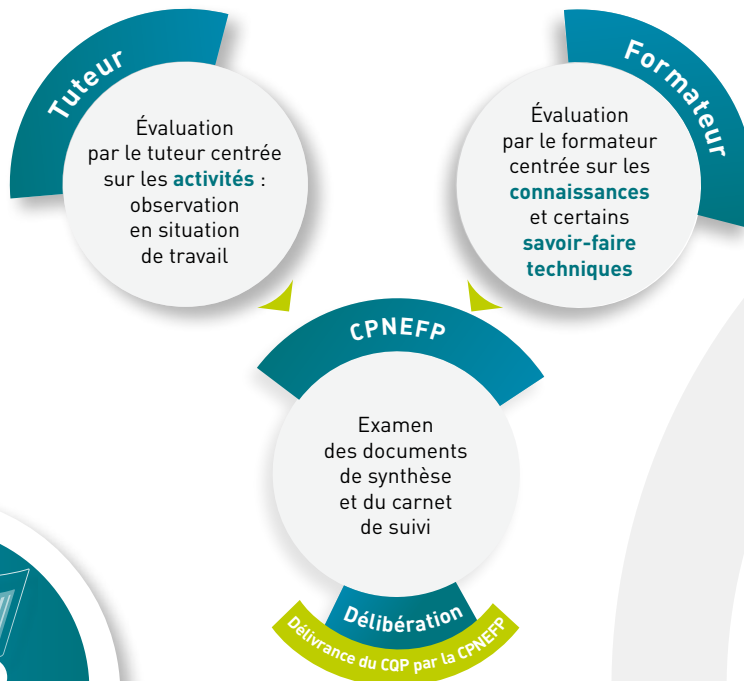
Tuteur

Évaluation par le tuteur centrée sur les **activités** : observation en situation de travail

Formateur

Évaluation par le formateur centrée sur les **connaissances** et certains **savoir-faire techniques**

CPNEFP

Examen des documents de synthèse et du carnet de suivi

Délibération

Délivrance du CQP par la CPNEFP